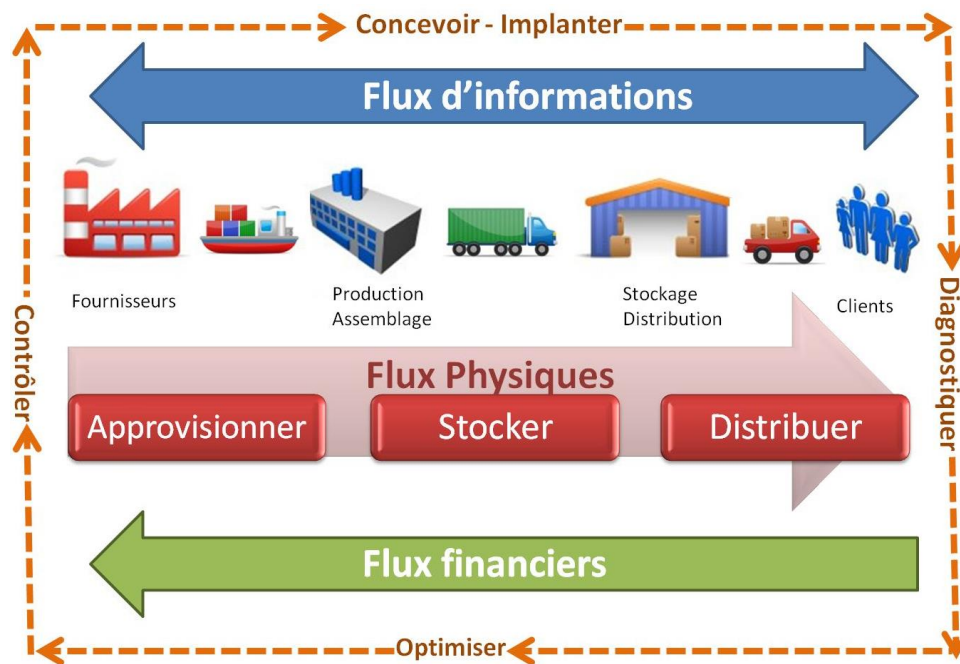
Concevoir - Implanter

Flux d'informations

Fournisseurs

Production
Assemblage

Stockage
Distribution

Clients

Contrôler

Diagnostiquer

Flux Physiques

Approvisionner

Stocker

Distribuer

Flux financiers

Optimiser